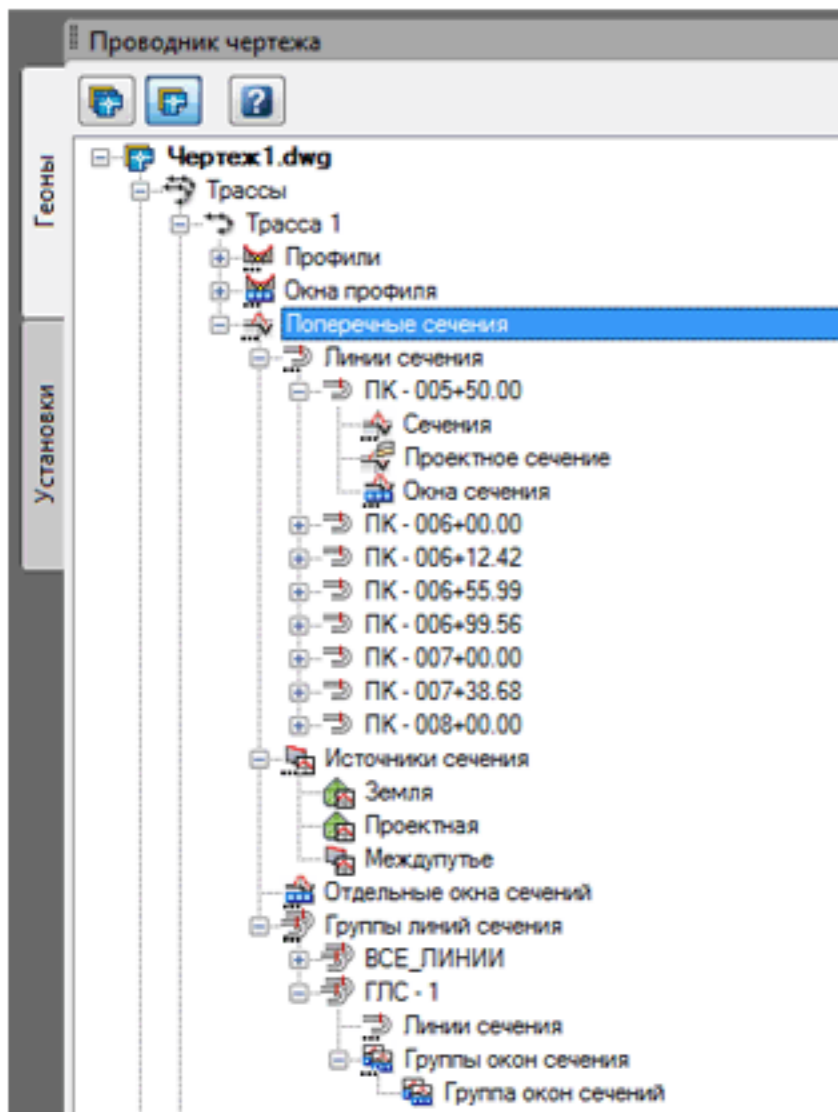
Проводник чертежа

Геоны

Установки

Чертеж1.dwg
Трассы
Трасса 1
Профили
Окна профиля
Поперечные сечения
Линии сечения
ПК - 005+50.00
Сечения
Проектное сечение
Окна сечения
ПК - 006+00.00
ПК - 006+12.42
ПК - 006+55.99
ПК - 006+99.56
ПК - 007+00.00
ПК - 007+38.68
ПК - 008+00.00
Источники сечения
Земля
Проектная
Междупутье
Отдельные окна сечений
Группы линий сечения
ВСЕ_ЛИНИИ
ГЛС - 1
Линии сечения
Группы окон сечения
Группа окон сечений